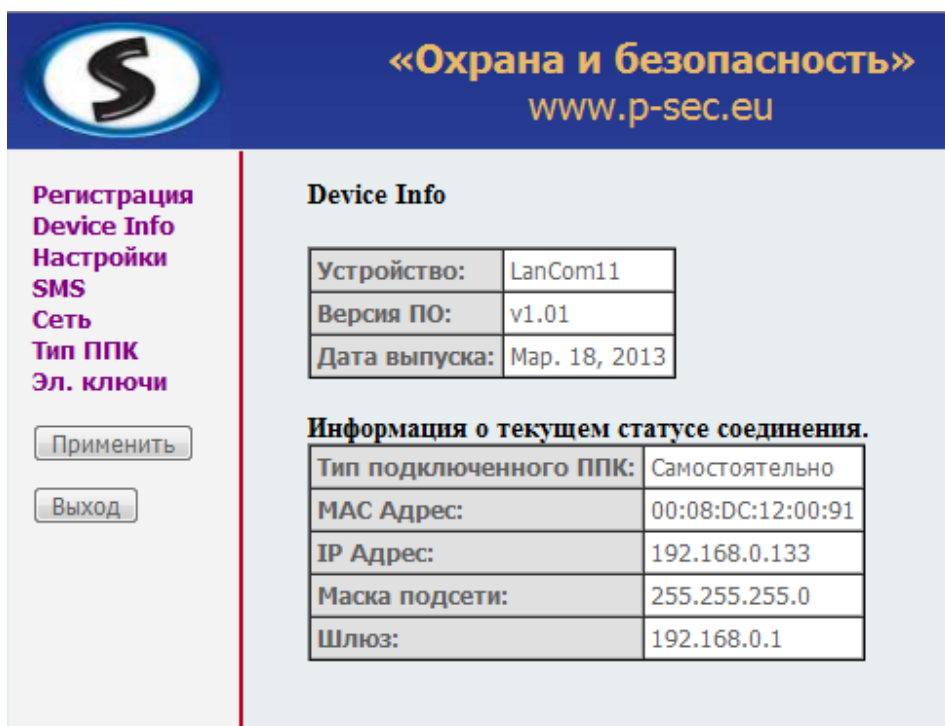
S

«Охрана и безопасность»
www.p-sec.eu

Регистрация
Device Info
Настройки
SMS
Сеть
Тип ППК
Эл. ключи

Применить

Выход

Device Info

| Устройство: | LanCom11 |
|---|---|
| Версия ПО: | v1.01 |
| Дата выпуска: | Мар. 18, 2013 |

Информация о текущем статусе соединения.

| Тип подключенного ППК: | Самостоятельно |
|---|---|
| MAC Адрес: | 00:08:DC:12:00:91 |
| IP Адрес: | 192.168.0.133 |
| Маска подсети: | 255.255.255.0 |
| Шлюз: | 192.168.0.1 |